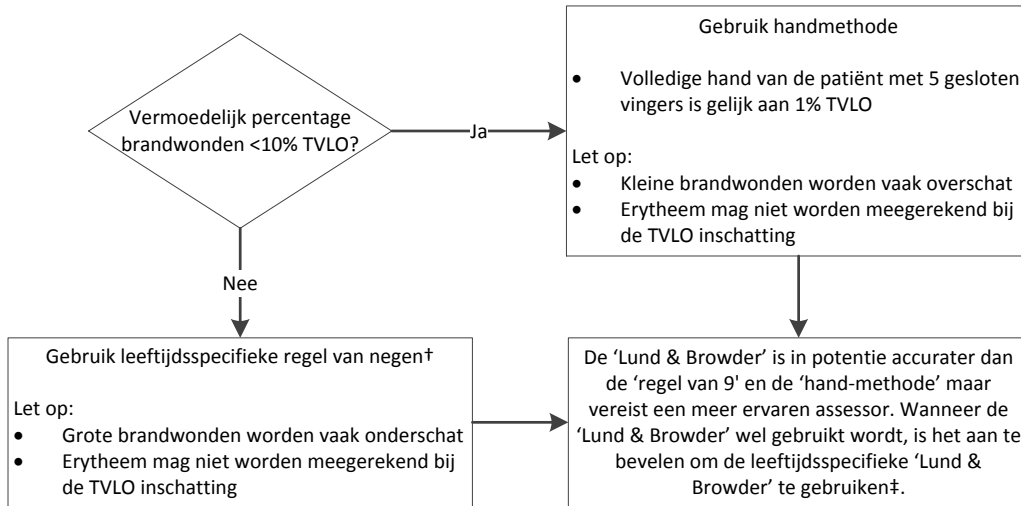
Vermoedelijk percentage brandwonden <10% TVLO?

Ja

Gebruik handmethode

• Volledige hand van de patiënt met 5 gesloten vingers is gelijk aan 1% TVLO

Let op:
• Kleine brandwonden worden vaak overschat
• Erytheem mag niet worden meegerekend bij de TVLO inschatting

Nee

Gebruik leeftijdsspecifieke regel van negen†

Let op:
• Grote brandwonden worden vaak onderschat
• Erytheem mag niet worden meegerekend bij de TVLO inschatting

De 'Lund & Browder' is in potentie accurater dan de 'regel van 9' en de 'hand-methode' maar vereist een meer ervaren assessor. Wanneer de 'Lund & Browder' wel gebruikt wordt, is het aan te bevelen om de leeftijdsspecifieke 'Lund & Browder' te gebruiken‡.